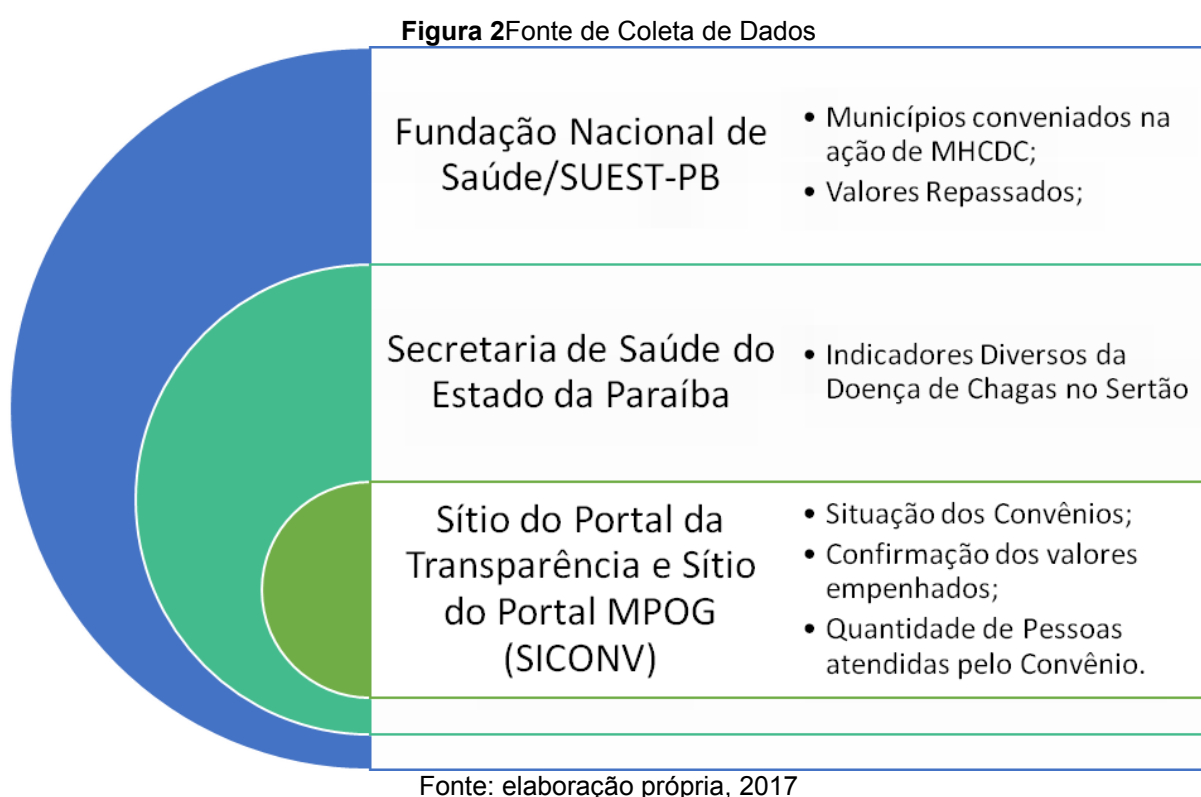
**Figura 2**Fonte de Coleta de Dados

Fundação Nacional de Saúde/SUEST-PB

- Municípios conveniados na ação de MHCDC;
- Valores Repassados;

Secretaria de Saúde do Estado da Paraíba

- Indicadores Diversos da Doença de Chagas no Sertão

Sítio do Portal da Transparência e Sítio do Portal MPOG (SICONV)

- Situação dos Convênios;
- Confirmação dos valores empenhados;
- Quantidade de Pessoas atendidas pelo Convênio.

Fonte: elaboração própria, 2017